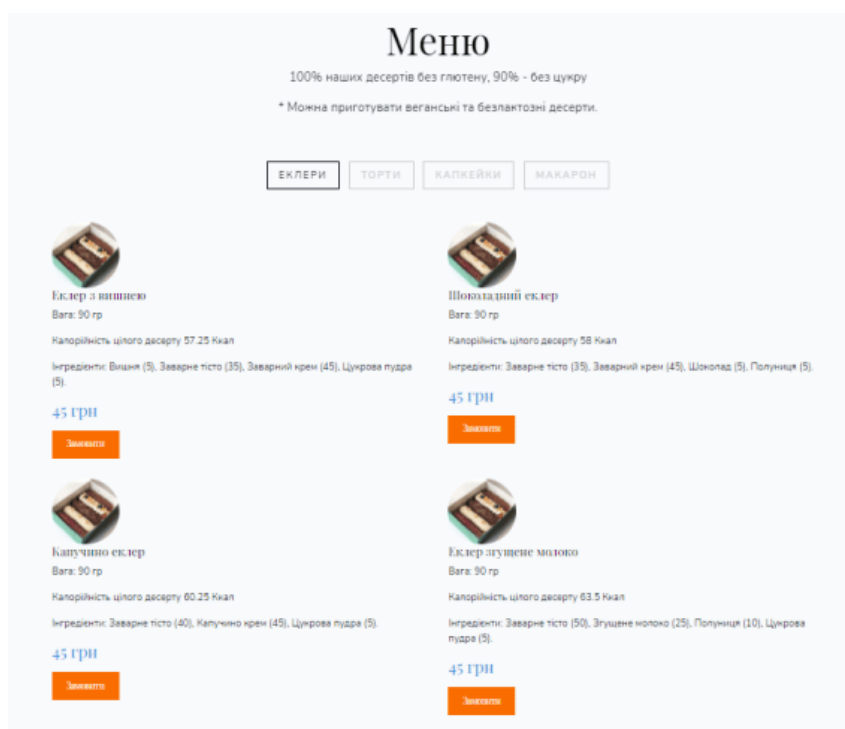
Меню

100% наших десертів без глютену, 90% - без цукру

* Можна приготувати веганські та безлактозні десерти.

ЕКЛЕРИ ТОРТИ КАПКЕЙКИ МАКАРОН

Еклер з вишнею
Вага: 90 гр

Калорійність цілого десерту 57.25 Ккал

Інгредієнти: Вишня (5), Заварне тісто (35), Заварний крем (45), Цукрова пудра (5).

45 грн

Замовити

Шоколадний еклер
Вага: 90 гр

Калорійність цілого десерту 58 Ккал

Інгредієнти: Заварне тісто (35), Заварний крем (45), Шоколад (5), Полуниця (5).

45 грн

Замовити

Капучино еклер
Вага: 90 гр

Калорійність цілого десерту 60.25 Ккал

Інгредієнти: Заварне тісто (40), Капучино крем (45), Цукрова пудра (5).

45 грн

Замовити

Еклер згущене молоко
Вага: 90 гр

Калорійність цілого десерту 63.5 Ккал

Інгредієнти: Заварне тісто (50), Згущене молоко (25), Полуниця (10), Цукрова пудра (5).

45 грн

Замовити